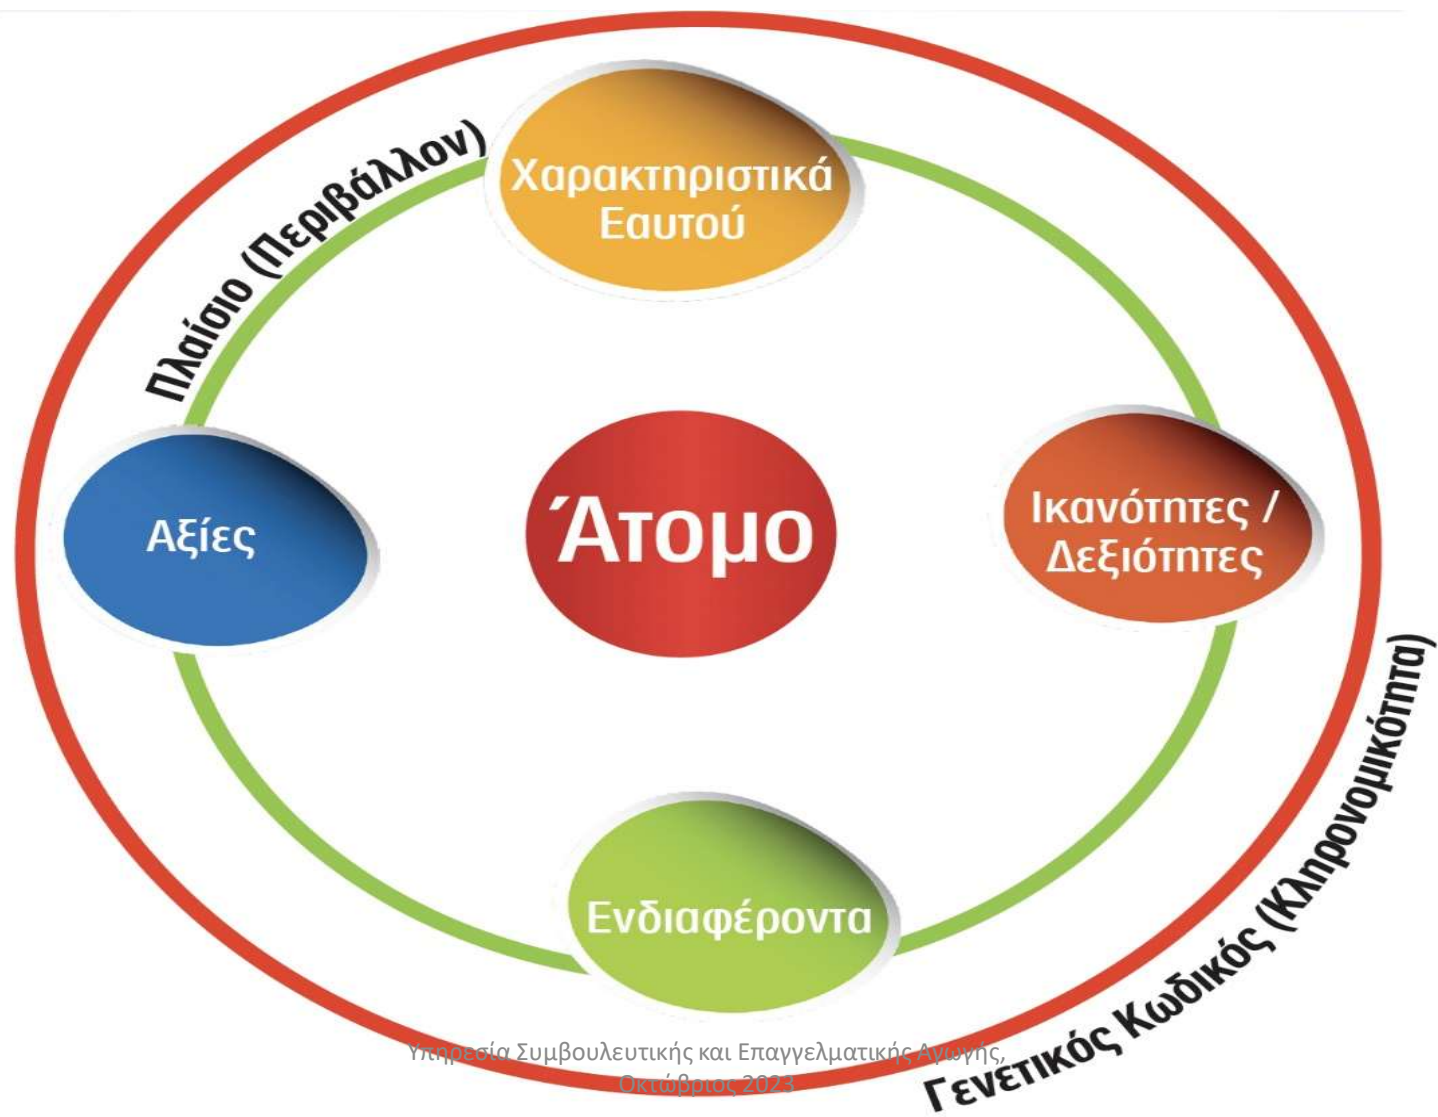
Πλαίσιο (Περιβάλλον)

Χαρακτηριστικά Εαυτού

Αξίες

Άτομο

Ικανότητες / Δεξιότητες

Ενδιαφέροντα

Γενετικός Κωδικός (Κληρονομικότητα)

Υπηρεσία Συμβουλευτικής και Επαγγελματικής Αγωγής, Οκτώβριος 2023